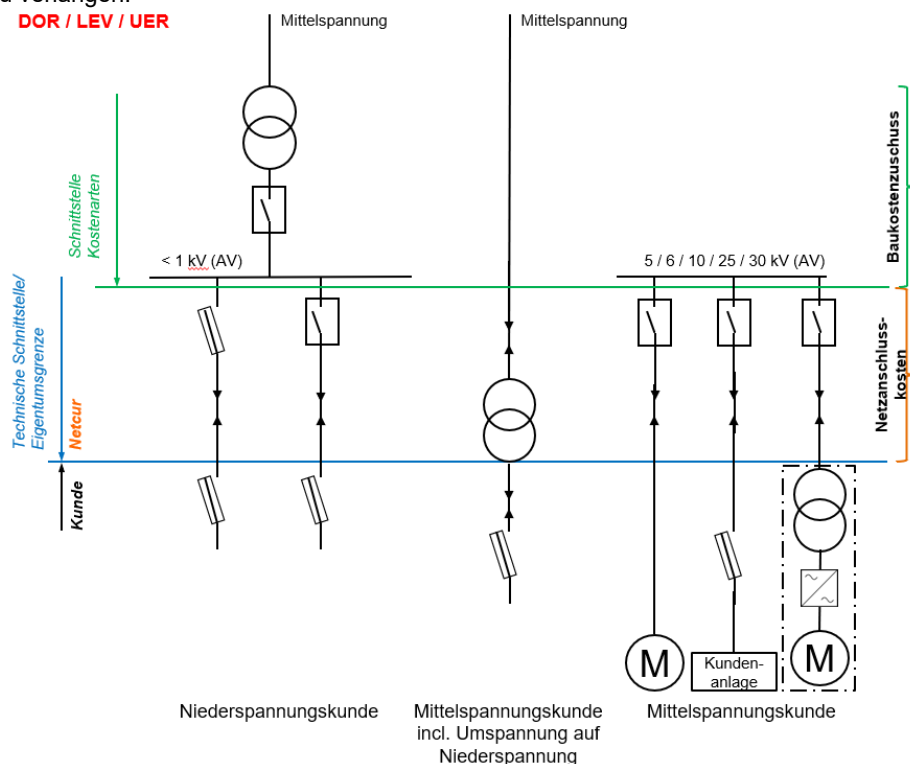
DOR / LEV / UER

Mittelspannung

Mittelspannung

Schnittstelle Kostenarten

Baukostenzuschuss

< 1 kV (AV)

5 / 6 / 10 / 25 / 30 kV (AV)

Technische Schnittstelle/ Eigentumsgrenze

Netcur

Netzanschlusskosten

Kunde

M

Kundenanlage

M

Niederspannungskunde

Mittelspannungskunde incl. Umspannung auf Niederspannung

Mittelspannungskunde